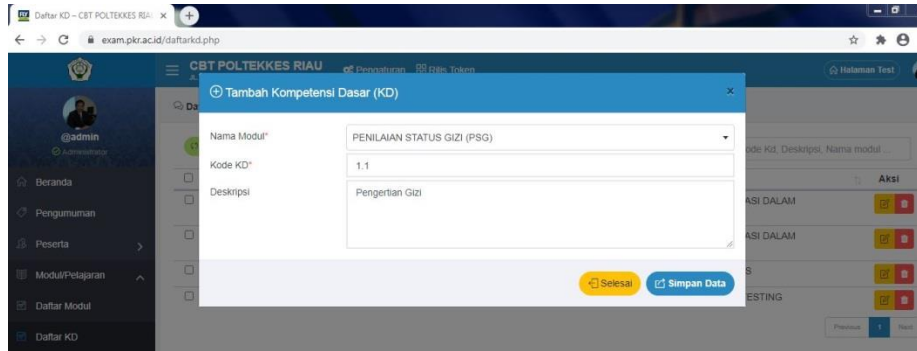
Daftar KD – CBT POLTEKKES RIAU ×

exam.pkr.ac.id/daftarkd.php

CBT POLTEKKES RIAU Pengaturan Rilis Token

Halaman Test

@admin
Administrator

Beranda

Pengumuman

Peserta

Modul/Pelajaran

Daftar Modul

Daftar KD

Da

Tambah Kompetensi Dasar (KD)

×

Nama Modul*
PENILAIAN STATUS GIZI (PSG)

Kode KD*
1.1

Deskripsi
Pengertian Gizi

Selesai

Simpan Data

ode Kd, Deskripsi, Nama modul ...

Aksi

ASI DALAM

ASI DALAM

S

ESTING

Previous 1 Next